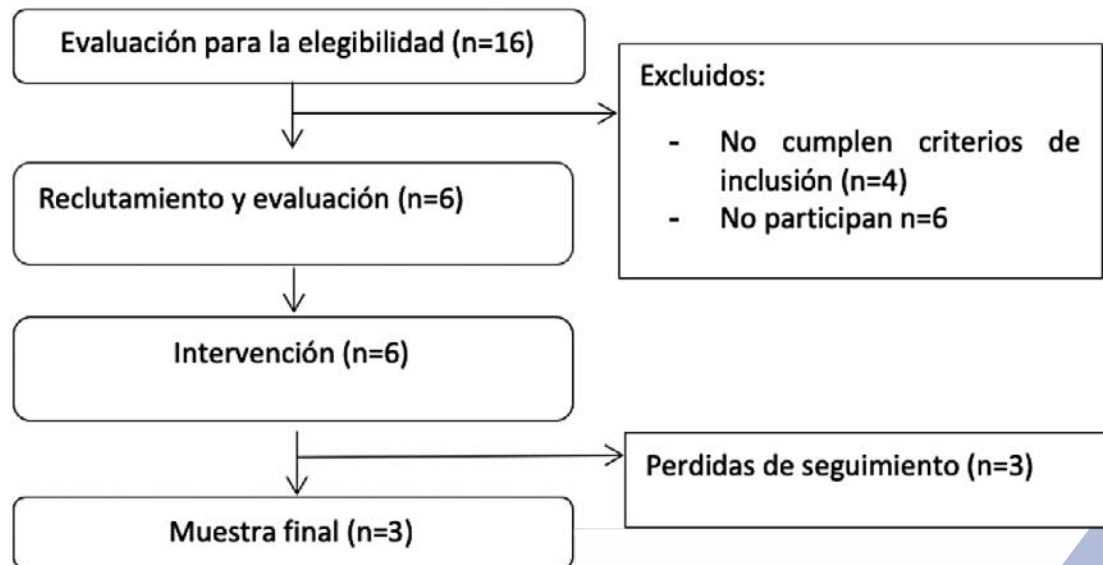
Evaluación para la elegibilidad (n=16)

Excluidos:

- No cumplen criterios de inclusión (n=4)
- No participan n=6

Reclutamiento y evaluación (n=6)

Intervención (n=6)

Perdidas de seguimiento (n=3)

Muestra final (n=3)